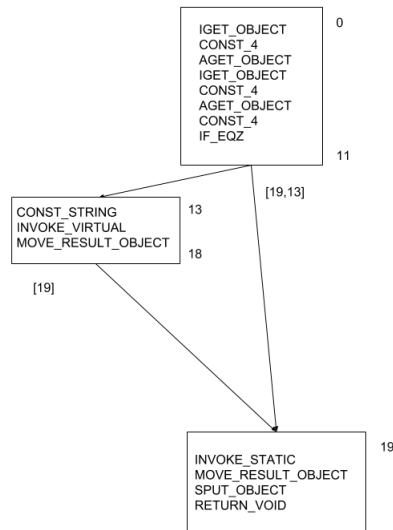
IGET_OBJECT
CONST_4
AGET_OBJECT
IGET_OBJECT
CONST_4
AGET_OBJECT
CONST_4
IF_EQZ

0

11

[19,13]

CONST_STRING
INVOKE_VIRTUAL
MOVE_RESULT_OBJECT

13

18

[19]

INVOKE_STATIC
MOVE_RESULT_OBJECT
SPUT_OBJECT
RETURN_VOID

19